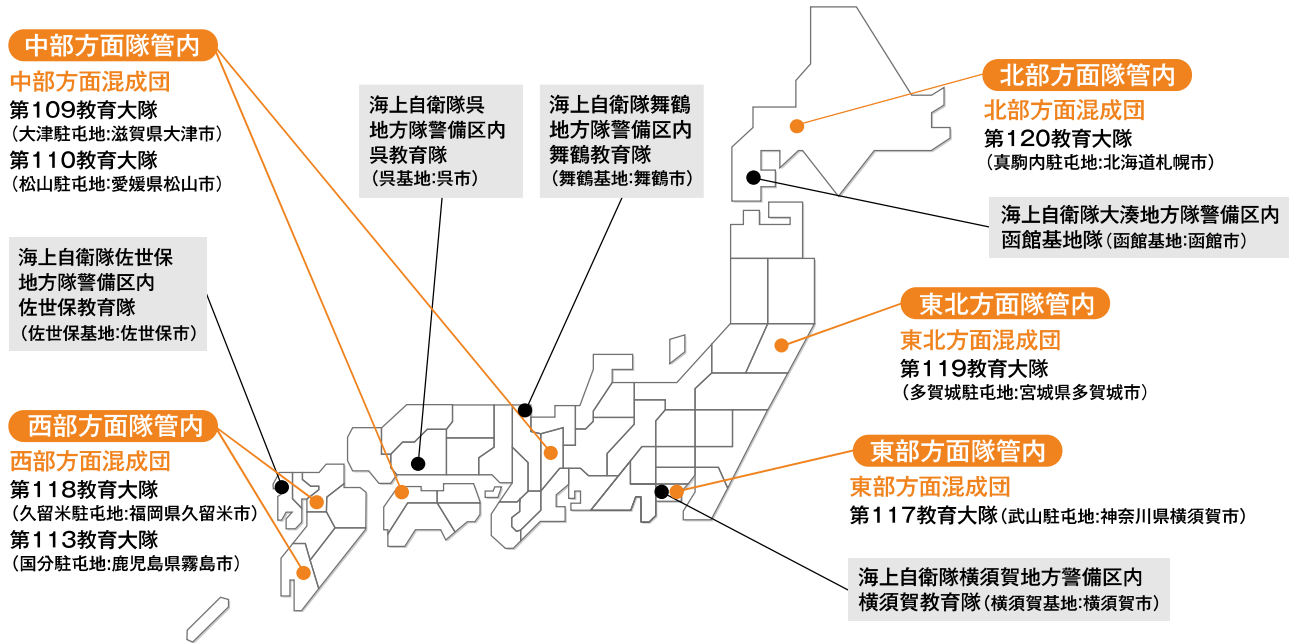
中部方面隊管内
中部方面混成団
第109教育大隊
(大津駐屯地:滋賀県大津市)
第110教育大隊
(松山駐屯地:愛媛県松山市)

海上自衛隊呉
地方隊警備区内
呉教育隊
(呉基地:呉市)

海上自衛隊舞鶴
地方隊警備区内
舞鶴教育隊
(舞鶴基地:舞鶴市)

北部方面隊管内
北部方面混成団
第120教育大隊
(真駒内駐屯地:北海道札幌市)

海上自衛隊大湊地方隊警備区内
函館基地隊(函館基地:函館市)

海上自衛隊佐世保
地方隊警備区内
佐世保教育隊
(佐世保基地:佐世保市)

東北方面隊管内
東北方面混成団
第119教育大隊
(多賀城駐屯地:宮城県多賀城市)

西部方面隊管内
西部方面混成団
第118教育大隊
(久留米駐屯地:福岡県久留米市)
第113教育大隊
(国分駐屯地:鹿児島県霧島市)

東部方面隊管内
東部方面混成団
第117教育大隊(武山駐屯地:神奈川県横須賀市)

海上自衛隊横須賀地方警備区内
横須賀教育隊(横須賀基地:横須賀市)